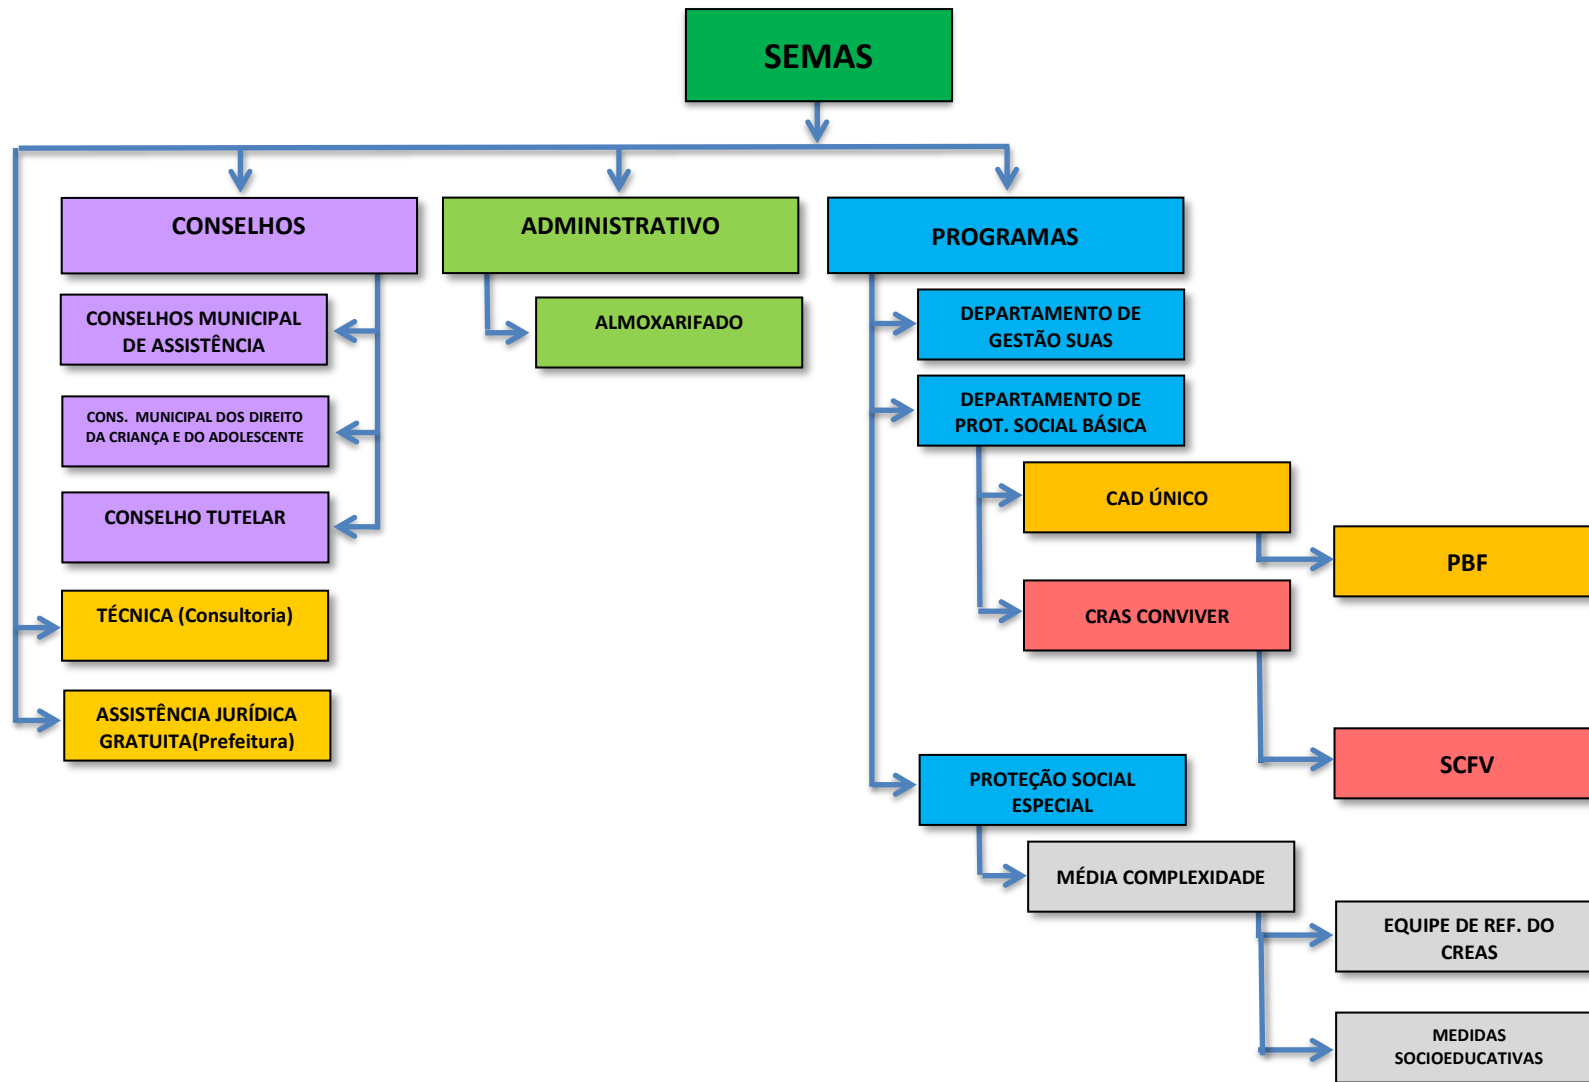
SEMAS

CONSELHOS

ADMINISTRATIVO

PROGRAMAS

CONSELHOS MUNICIPAL DE ASSISTÊNCIA

CONS. MUNICIPAL DOS DIREITO DA CRIANÇA E DO ADOLESCENTE

CONSELHO TUTELAR

TÉCNICA (Consultoria)

ASSISTÊNCIA JURÍDICA GRATUITA(Prefeitura)

ALMOXARIFADO

DEPARTAMENTO DE GESTÃO SUAS

DEPARTAMENTO DE PROT. SOCIAL BÁSICA

CAD ÚNICO

PBF

CRAS CONVIVER

SCFV

PROTEÇÃO SOCIAL ESPECIAL

MÉDIA COMPLEXIDADE

EQUIPE DE REF. DO CREAS

MEDIDAS SOCIOEDUCATIVAS